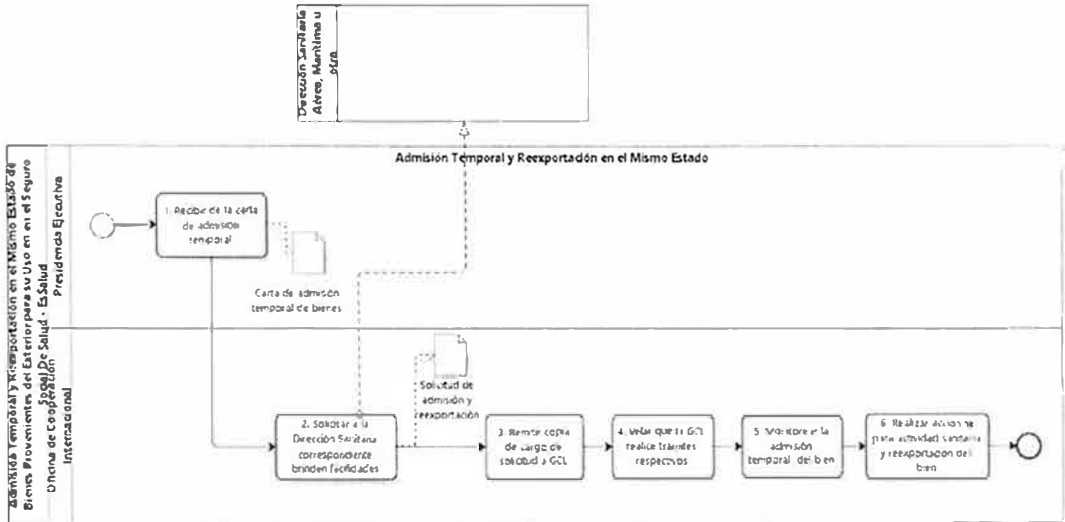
Dirección Sanitaria Aérea, Marítima u otra

Admisión Temporal y Reexportación en el Mismo Estado

Admisión Temporal y Reexportación en el Mismo Estado de Bienes Provenientes del Exterior para su Uso en el Seguro Social De Salud - EsSalud

Presidencia Ejecutiva

1. Recibe de la carta de admisión temporal

Carta de admisión temporal de bienes

Oficina de Cooperación Internacional

2. Solicitar a la Dirección Sanitaria correspondiente brinden facilidades

Solicitud de admisión y reexportación

3. Remitir copia de cargo de solicitud a GCL

4. Velar que la GCL realice trámites respectivos

5. Monitorear la admisión temporal del bien

6. Realizar acción de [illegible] actividad sanitaria y reexportación del bien